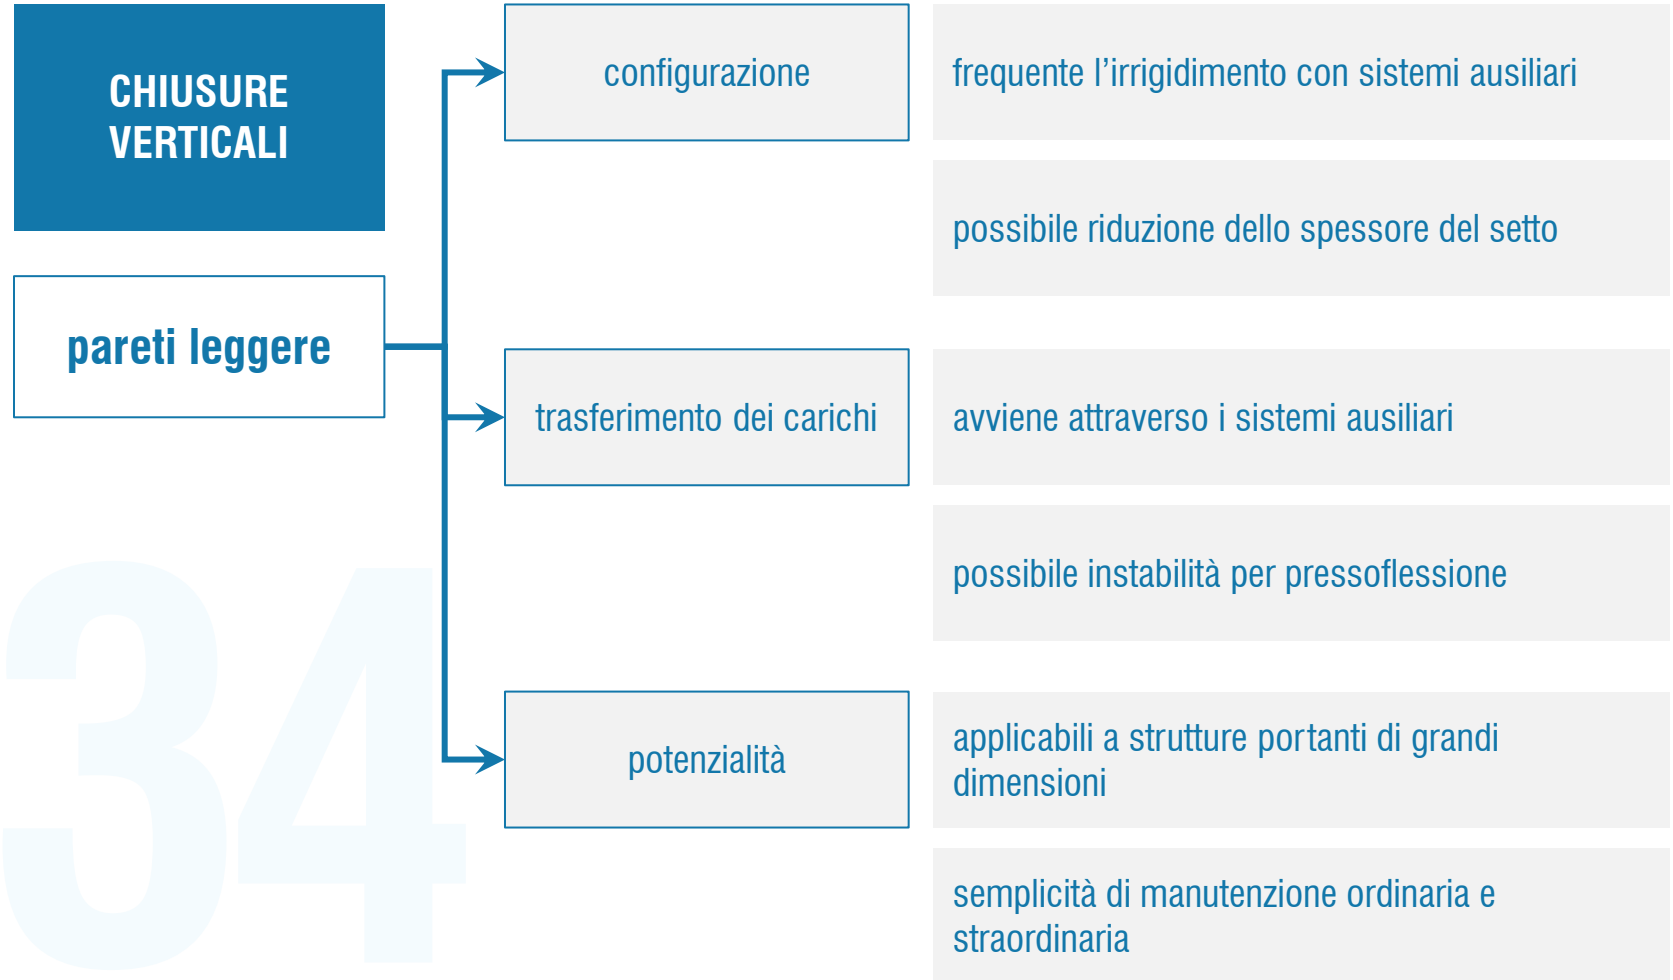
CHIUSURE VERTICALI

pareti leggere

configurazione

frequente l’irrigidimento con sistemi ausiliari

possibile riduzione dello spessore del setto

trasferimento dei carichi

avviene attraverso i sistemi ausiliari

possibile instabilità per pressoflessione

potenzialità

applicabili a strutture portanti di grandi dimensioni

semplicità di manutenzione ordinaria e straordinaria

34